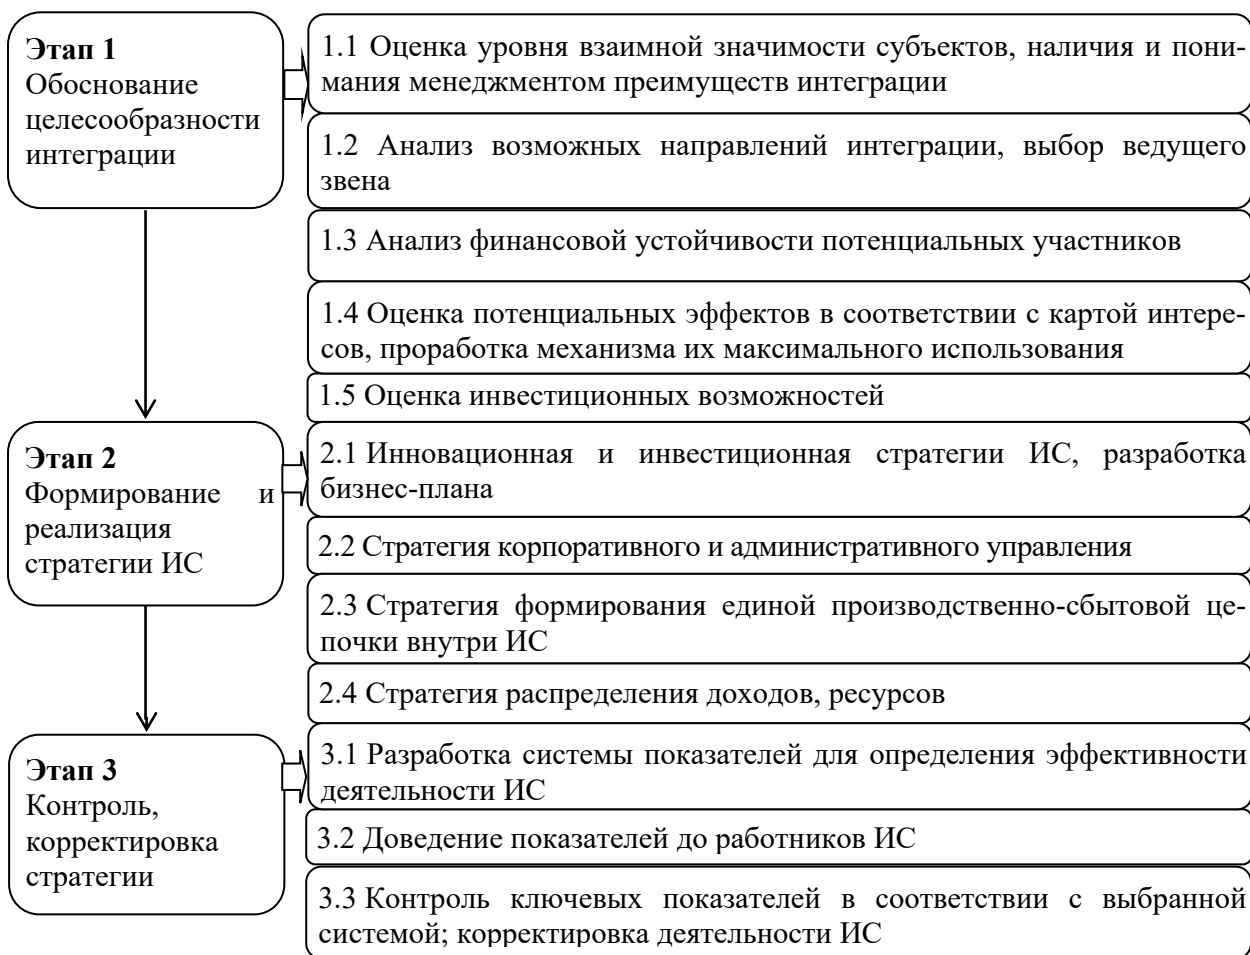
**Этап 1**
Обоснование целесообразности интеграции

1.1 Оценка уровня взаимной значимости субъектов, наличия и понимания менеджментом преимуществ интеграции

1.2 Анализ возможных направлений интеграции, выбор ведущего звена

1.3 Анализ финансовой устойчивости потенциальных участников

1.4 Оценка потенциальных эффектов в соответствии с картой интересов, проработка механизма их максимального использования

1.5 Оценка инвестиционных возможностей

**Этап 2**
Формирование и реализация стратегии ИС

2.1 Инновационная и инвестиционная стратегии ИС, разработка бизнес-плана

2.2 Стратегия корпоративного и административного управления

2.3 Стратегия формирования единой производственно-сбытовой цепочки внутри ИС

2.4 Стратегия распределения доходов, ресурсов

**Этап 3**
Контроль, корректировка стратегии

3.1 Разработка системы показателей для определения эффективности деятельности ИС

3.2 Доведение показателей до работников ИС

3.3 Контроль ключевых показателей в соответствии с выбранной системой; корректировка деятельности ИС